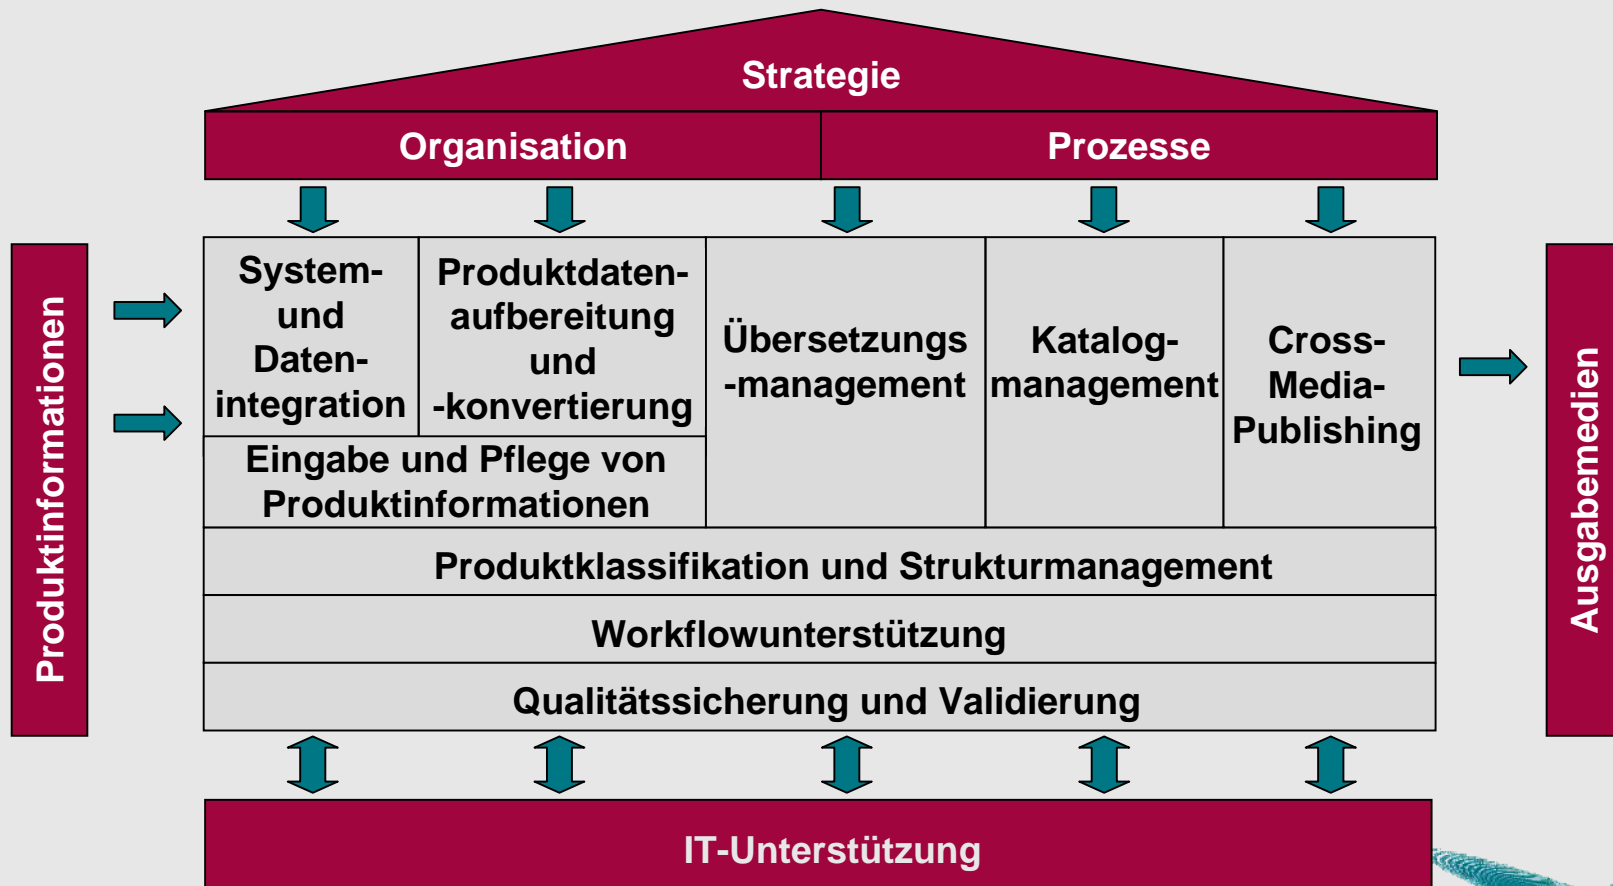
Strategie

Organisation

Prozesse

Produktinformationen

System- und Daten-integration

Produktdaten-aufbereitung und -konvertierung

Eingabe und Pflege von Produktinformationen

Übersetzungs -management

Katalog-management

Cross-Media-Publishing

Ausgabemedien

Produktklassifikation und Strukturmanagement

Workflowunterstützung

Qualitätssicherung und Validierung

IT-Unterstützung